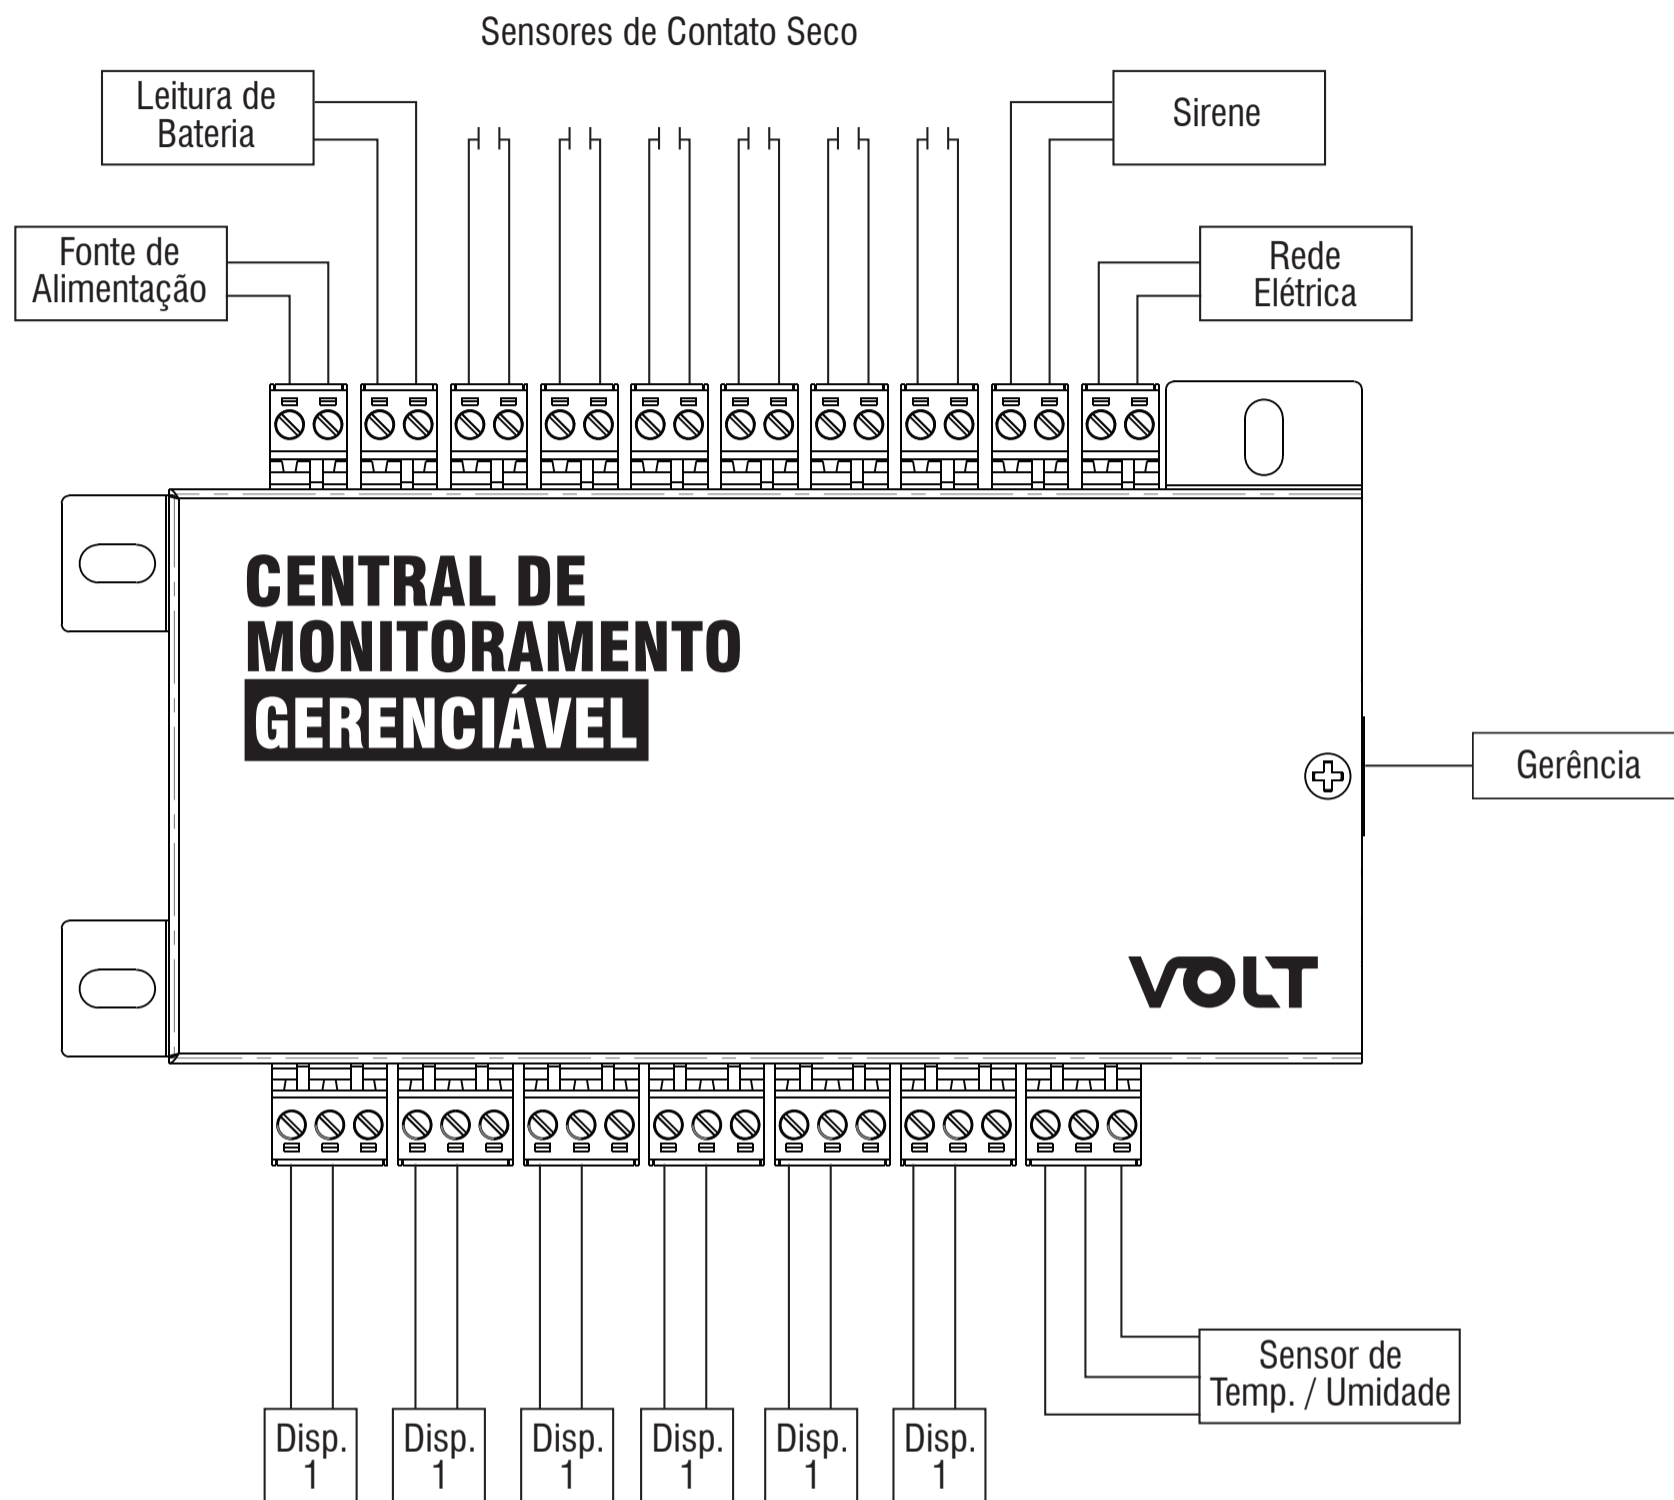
Sensores de Contato Seco

Leitura de Bateria

Sirene

Fonte de Alimentação

Rede Elétrica

CENTRAL DE MONITORAMENTO GERENCIÁVEL

Gerência

VOLT

Sensor de Temp. / Umidade

Disp. 1

Disp. 1

Disp. 1

Disp. 1

Disp. 1

Disp. 1